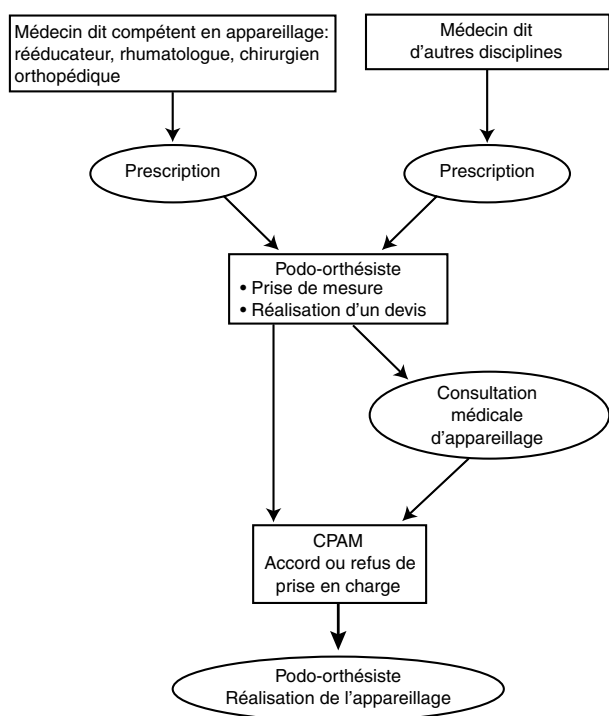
Médecin dit compétent en appareillage: rééducateur, rhumatologue, chirurgien orthopédique

Médecin dit d’autres disciplines

Prescription

Prescription

Podo-orthésiste
• Prise de mesure
• Réalisation d’un devis

Consultation médicale d’appareillage

CPAM
Accord ou refus de prise en charge

Podo-orthésiste
Réalisation de l’appareillage